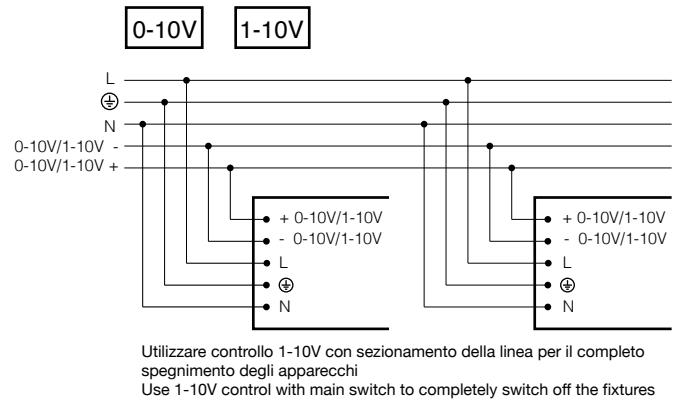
0-10V 1-10V

L
⏚
N
0-10V/1-10V -
0-10V/1-10V +

+ 0-10V/1-10V
- 0-10V/1-10V
L
⏚
N

+ 0-10V/1-10V
- 0-10V/1-10V
L
⏚
N

Utilizzare controllo 1-10V con sezionamento della linea per il completo spegnimento degli apparecchi
Use 1-10V control with main switch to completely switch off the fixtures